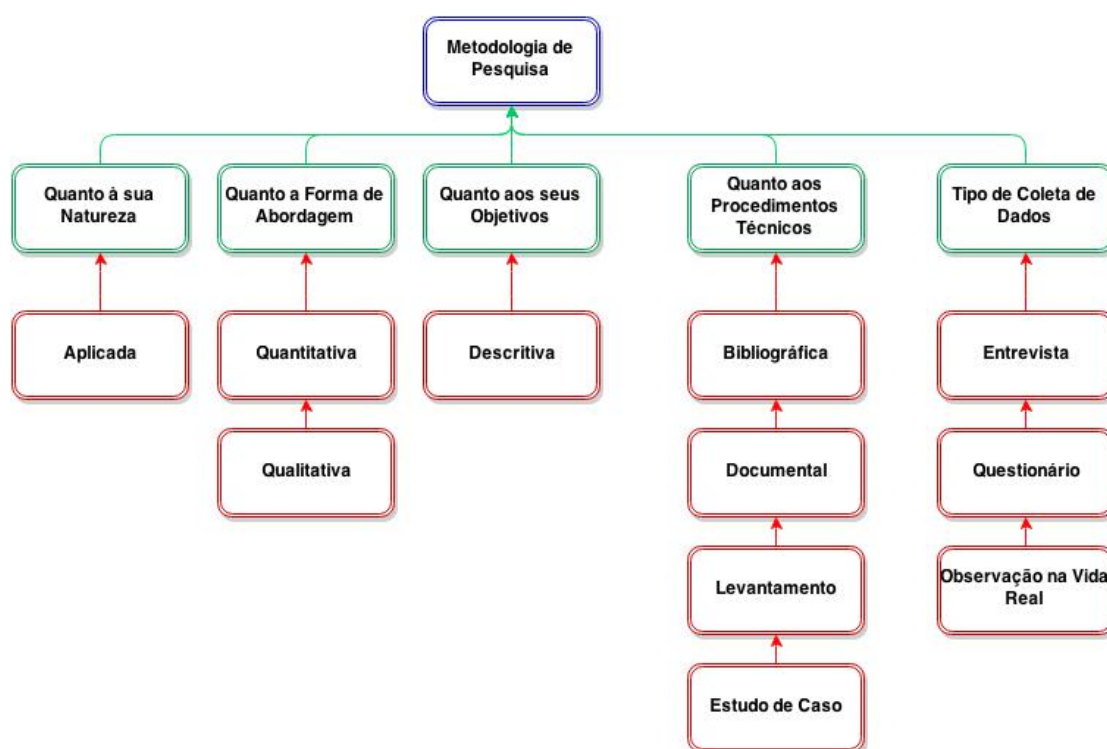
Metodologia de Pesquisa

Quanto à sua Natureza

Aplicada

Quanto a Forma de Abordagem

Quantitativa

Qualitativa

Quanto aos seus Objetivos

Descritiva

Quanto aos Procedimentos Técnicos

Bibliográfica

Documental

Levantamento

Estudo de Caso

Tipo de Coleta de Dados

Entrevista

Questionário

Observação na Vida Real